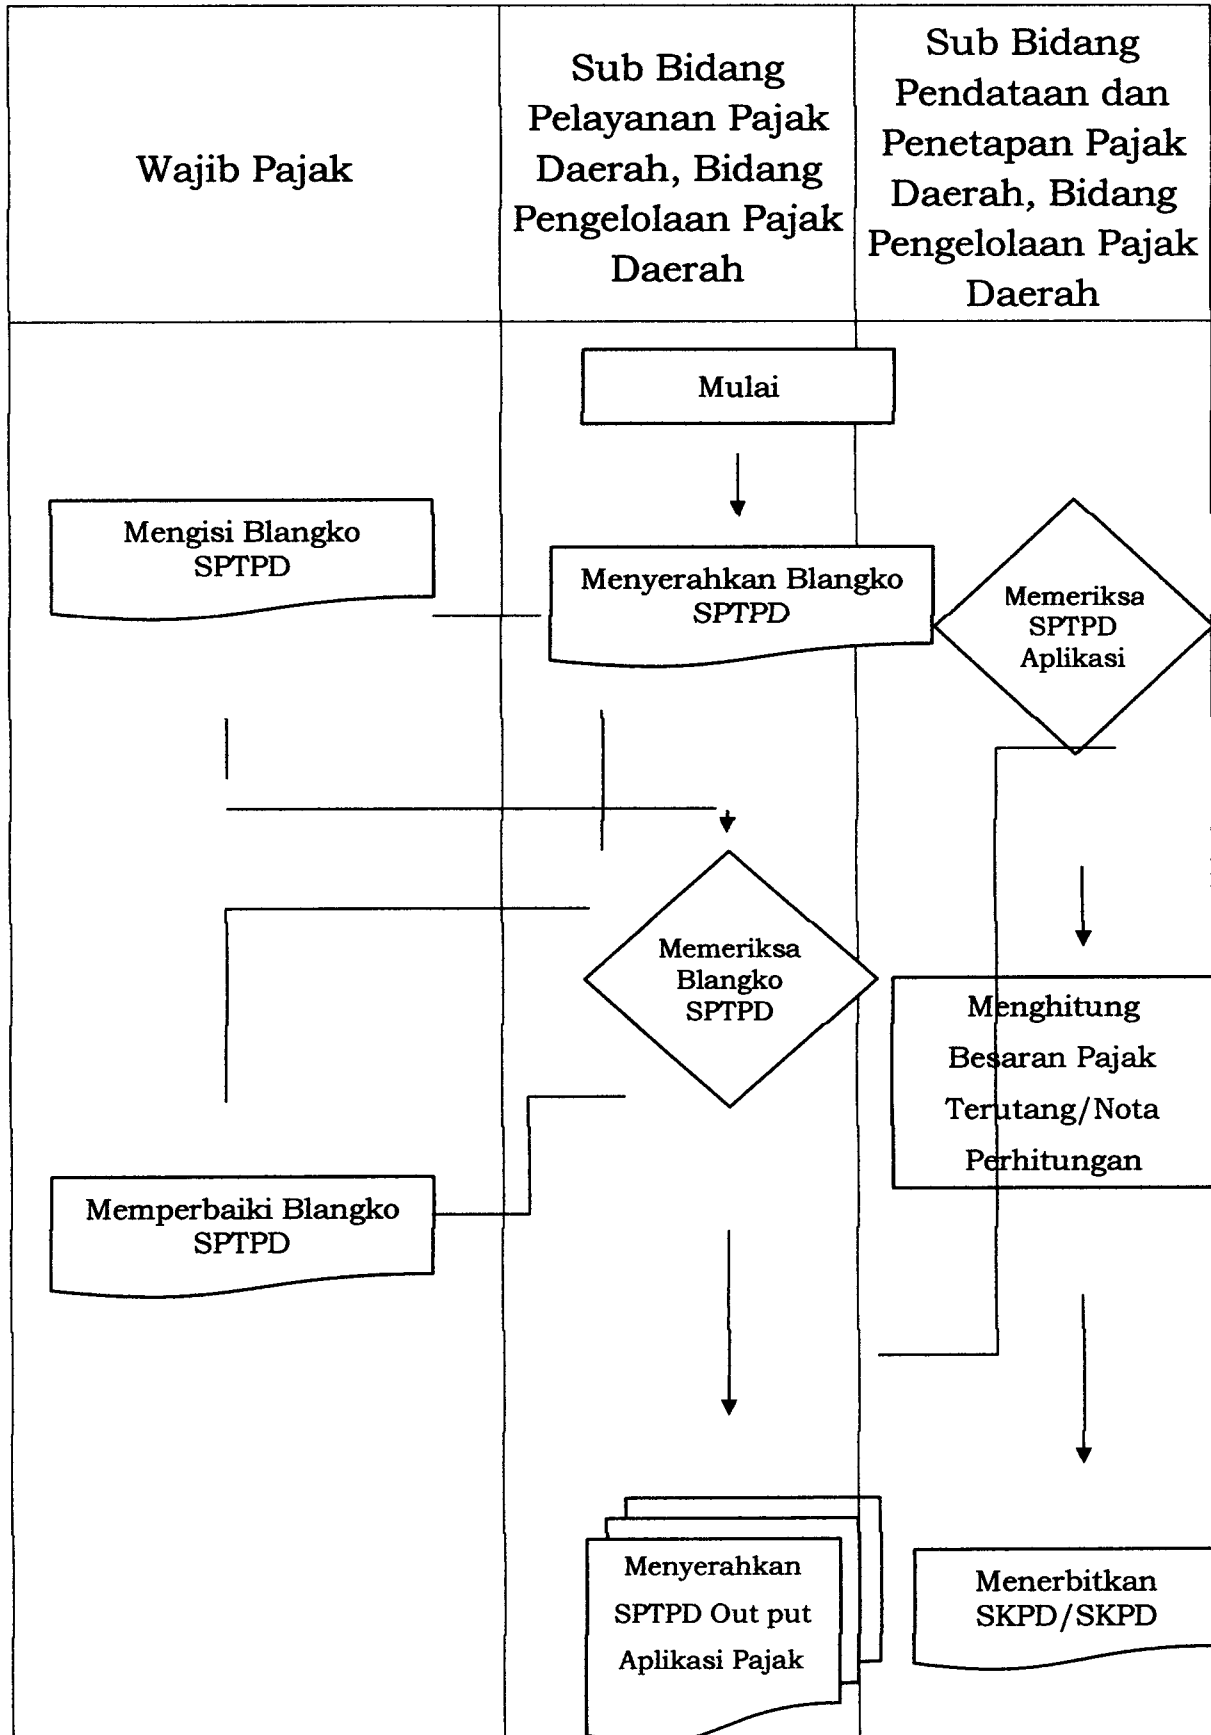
| Wajib Pajak | Sub Bidang Pelayanan Pajak Daerah, Bidang Pengelolaan Pajak Daerah | Sub Bidang Pendataan dan Penetapan Pajak Daerah, Bidang Pengelolaan Pajak Daerah |
|---|---|---|

Mulai

Mengisi Blangko SPTPD

Menyerahkan Blangko SPTPD

Memeriksa SPTPD Aplikasi

Memeriksa Blangko SPTPD

Menghitung Besaran Pajak Terutang/Nota Perhitungan

Memperbaiki Blangko SPTPD

Menyerahkan SPTPD Out put Aplikasi Pajak

Menerbitkan SKPD/SKPD